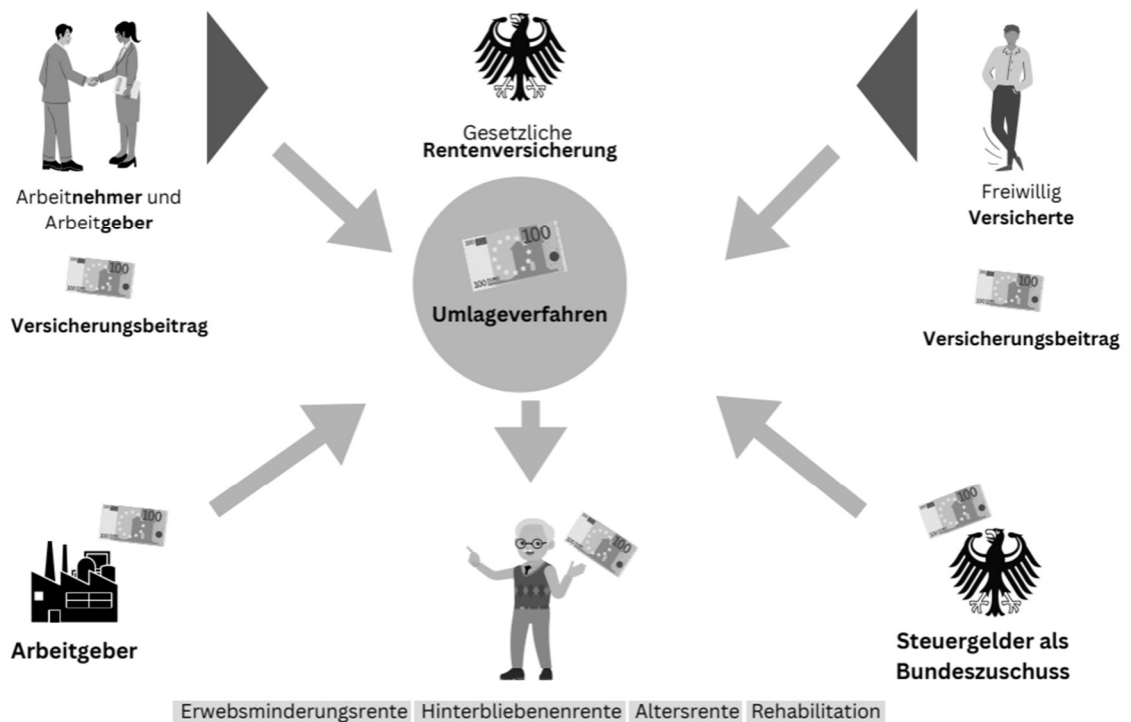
Gesetzliche **Rentenversicherung**

Arbeit**nehmer** und Arbeit**geber**

100

Versicherungsbeitrag

Freiwillig **Versicherte**

100

Versicherungsbeitrag

100

Umlageverfahren

100

Arbeitgeber

100

100

Steuergelder als Bundeszuschuss

Erwebsminderungsrente Hinterbliebenenrente Altersrente Rehabilitation